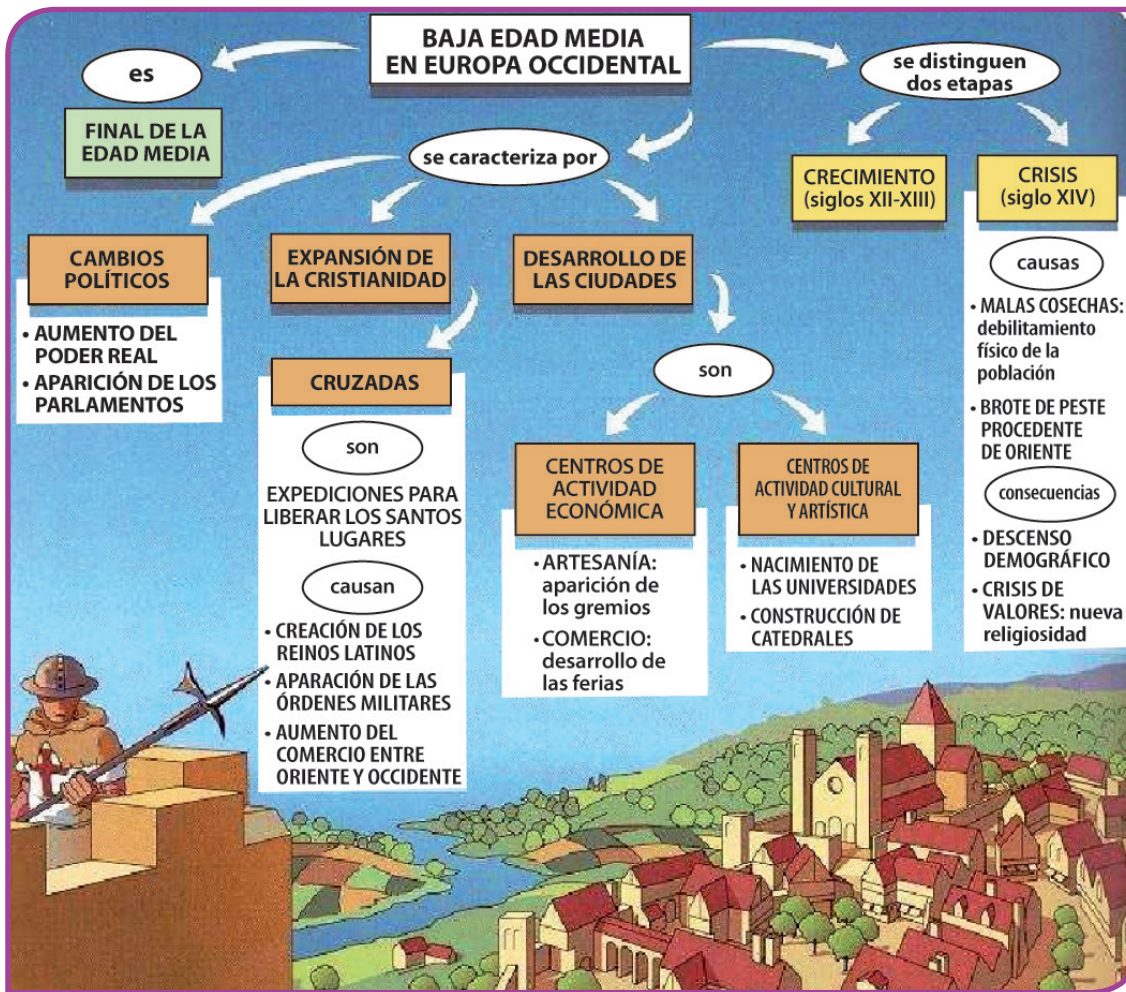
BAJA EDAD MEDIA EN EUROPA OCCIDENTAL

es

FINAL DE LA EDAD MEDIA

se distinguen dos etapas

CRECIMIENTO (siglos XII-XIII)

CRISIS (siglo XIV)

causas

• MALAS COSECHAS: debilitamiento físico de la población

• BROTE DE PESTE PROCEDENTE DE ORIENTE

consecuencias

• DESCENSO DEMOGRÁFICO

• CRISIS DE VALORES: nueva religiosidad

se caracteriza por

CAMBIOS POLÍTICOS

• AUMENTO DEL PODER REAL

• APARICIÓN DE LOS PARLAMENTOS

EXPANSIÓN DE LA CRISTIANIDAD

CRUZADAS

son

EXPEDICIONES PARA LIBERAR LOS SANTOS LUGARES

causan

• CREACIÓN DE LOS REINOS LATINOS

• APARACIÓN DE LAS ÓRDENES MILITARES

• AUMENTO DEL COMERCIO ENTRE ORIENTE Y OCCIDENTE

DESARROLLO DE LAS CIUDADES

son

CENTROS DE ACTIVIDAD ECONÓMICA

• ARTESANÍA: aparición de los gremios

• COMERCIO: desarrollo de las ferias

CENTROS DE ACTIVIDAD CULTURAL Y ARTÍSTICA

• NACIMIENTO DE LAS UNIVERSIDADES

• CONSTRUCCIÓN DE CATEDRALES